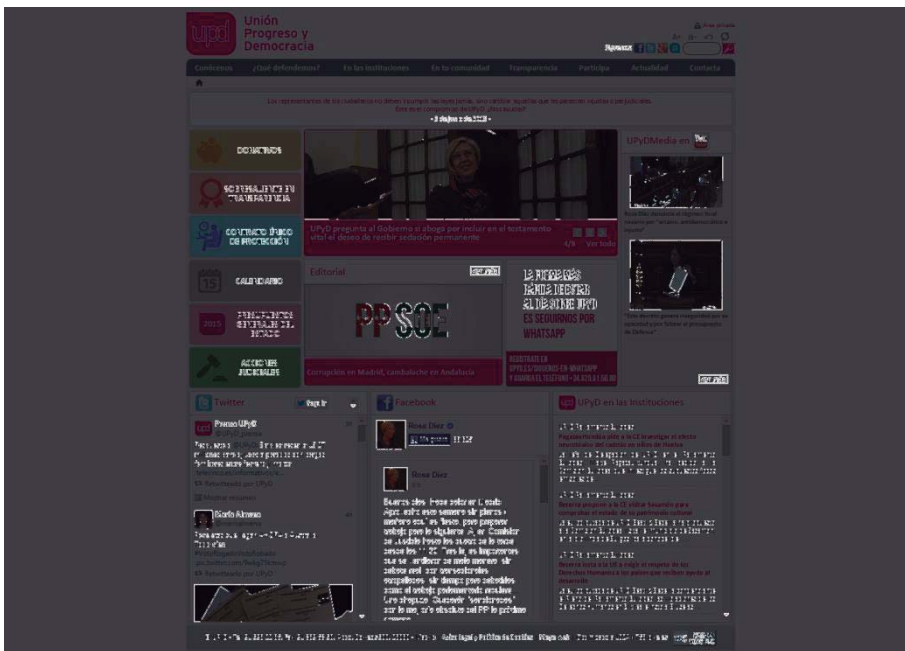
Unión Progreso y Democracia

Síguenos

Conócenos | ¿Qué defendemos? | En las Instituciones | En tu comunidad | Transparencia | Participa | Actualidad | Contacta

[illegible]

DONATIVOS

SOBRESALIENTE EN TRANSPARENCIA

CONTRATO ÚNICO DE PROTECCIÓN

CALENDARIO

FUNDACIÓN

ACCIÓN JUDICIAL

UPyD pregunta al Gobierno si aboga por incluir en el testamento vital el deseo de recibir sedación permanente

Ver todo

Editorial

PPSOE

Corrupción en Madrid, caciquismo en Andalucía

ES SEGUIRNOS POR WHATSAPP

UPyDMedia en YouTube

Twitter

Prensa UPyD

Facebook

Rosa Díez

UPyD en las Instituciones